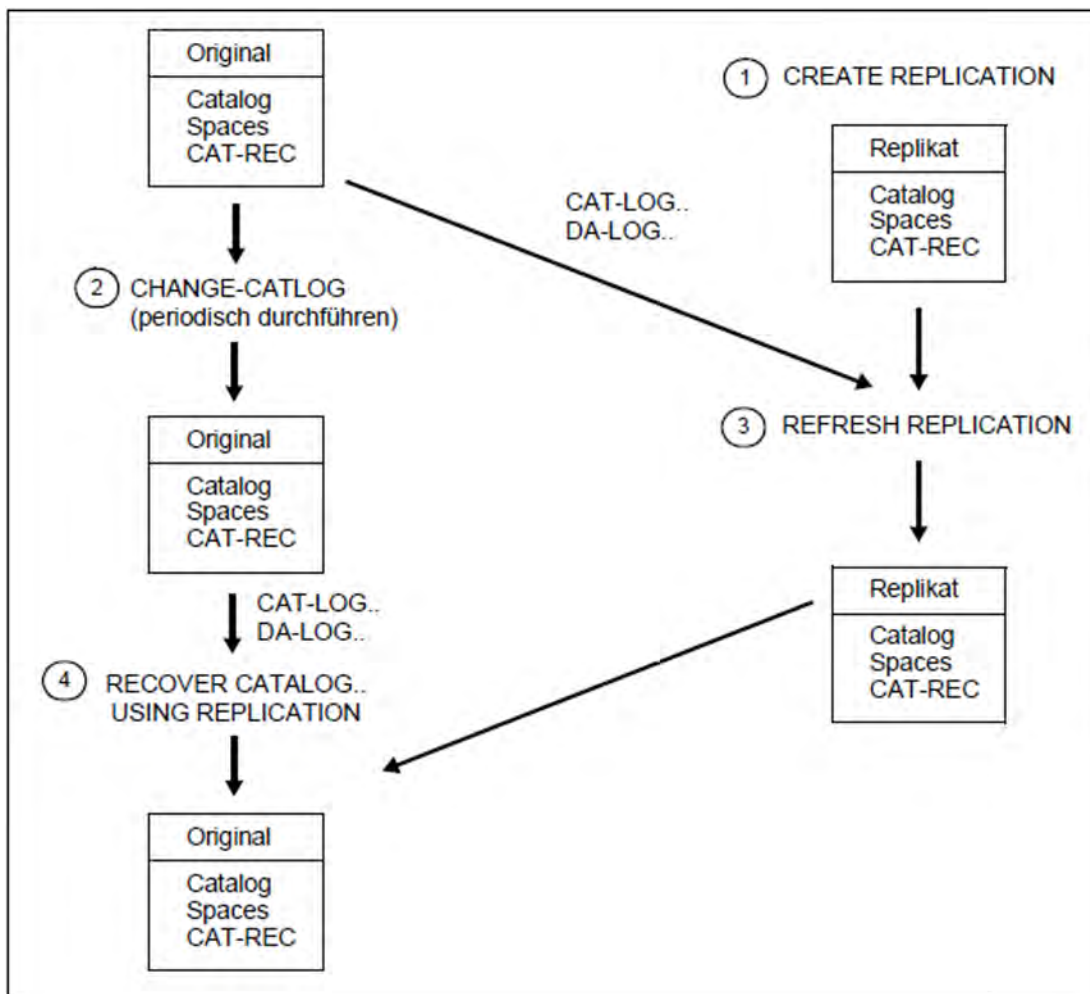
Original
Catalog
Spaces
CAT-REC

1 CREATE REPLICATION

Replikat
Catalog
Spaces
CAT-REC

CAT-LOG..
DA-LOG..

2 CHANGE-CATLOG
(periodisch durchführen)

Original
Catalog
Spaces
CAT-REC

3 REFRESH REPLICATION

Replikat
Catalog
Spaces
CAT-REC

CAT-LOG..
DA-LOG..

4 RECOVER CATALOG..
USING REPLICATION

Original
Catalog
Spaces
CAT-REC